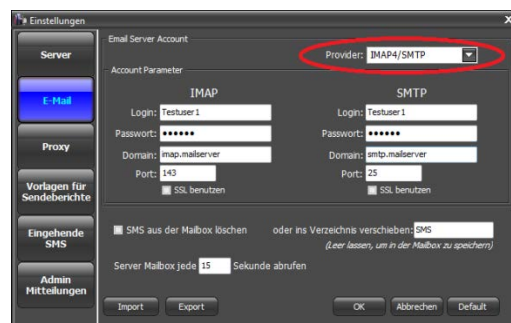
Einstellungen

Server

E-Mail

Proxy

Vorlagen für Sendeberichte

Eingehende SMS

Admin Mitteilungen

Email Server Account

Provider: IMAP4/SMTP

Account Parameter

IMAP

Login: Testuser1

Passwort: ••••••

Domain: imap.mailserver

Port: 143

SSL benutzen

SMTP

Login: Testuser1

Passwort: ••••••

Domain: smtp.mailserver

Port: 25

SSL benutzen

SMS aus der Mailbox löschen

oder ins Verzeichnis verschieben: SMS

(Leer lassen, um in der Mailbox zu speichern)

Server Mailbox jede 15 Sekunde abrufen

Import

Export

OK

Abbrechen

Default